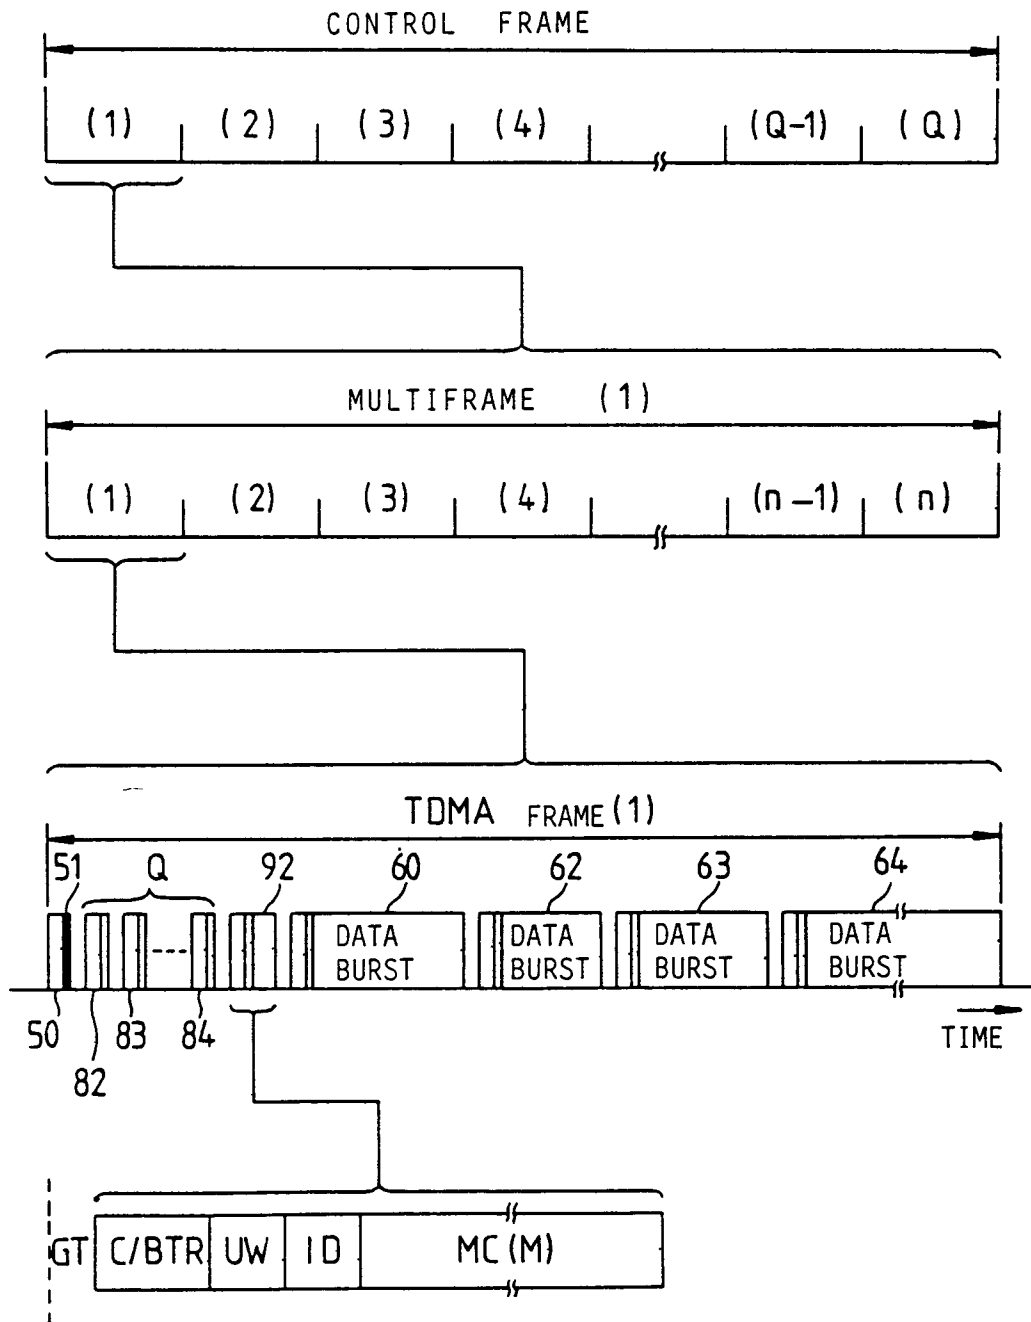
CONTROL FRAME

(1) (2) (3) (4) (Q-1) (Q)

MULTIFRAME (1)

(1) (2) (3) (4) (n –1) (n)

TDMA FRAME (1)

51 Q 92 60 62 63 64

DATA BURST DATA BURST DATA BURST DATA BURST

50 82 83 84

TIME

GT C/BTR UW ID MC (M)